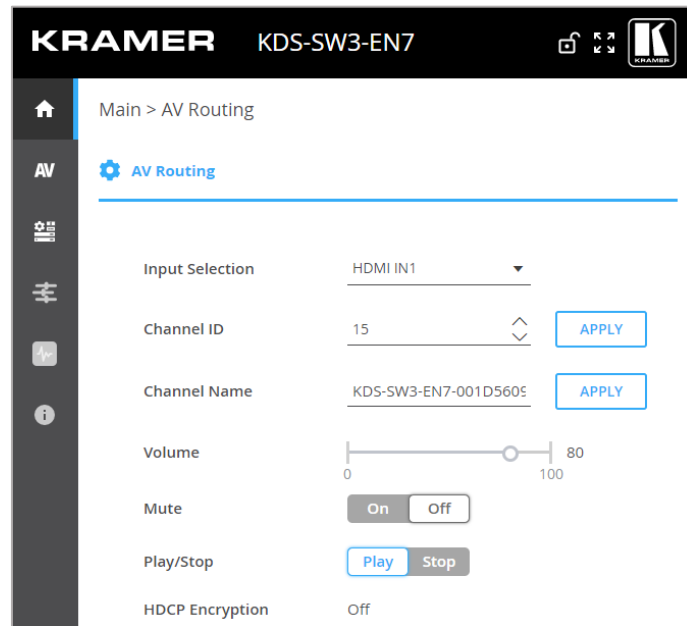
KRAMER KDS-SW3-EN7

K KRAMER

AV

Main > AV Routing

AV Routing

Input Selection HDMI IN1

Channel ID 15 APPLY

Channel Name KDS-SW3-EN7-001D560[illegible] APPLY

Volume 80
0 100

Mute On Off

Play/Stop Play Stop

HDCP Encryption Off